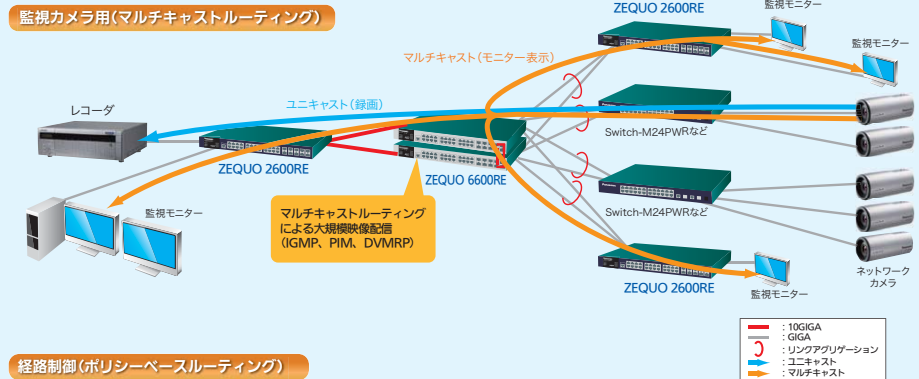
監視カメラ用(マルチキャストルーティング)

ZEQUO 2600RE

監視モニター

監視モニター

マルチキャスト(モニター表示)

レコーダ

ユニキャスト(録画)

Switch-M24PWRなど

ZEQUO 2600RE

ZEQUO 6600RE

Switch-M24PWRなど

マルチキャストルーティングによる大規模映像配信(IGMP、PIM、DVMRP)

監視モニター

ネットワークカメラ

ZEQUO 2600RE

監視モニター

: 10GIGA
: GIGA
: リンクアグリゲーション
: ユニキャスト
: マルチキャスト

経路制御(ポリシーベースルーティング)